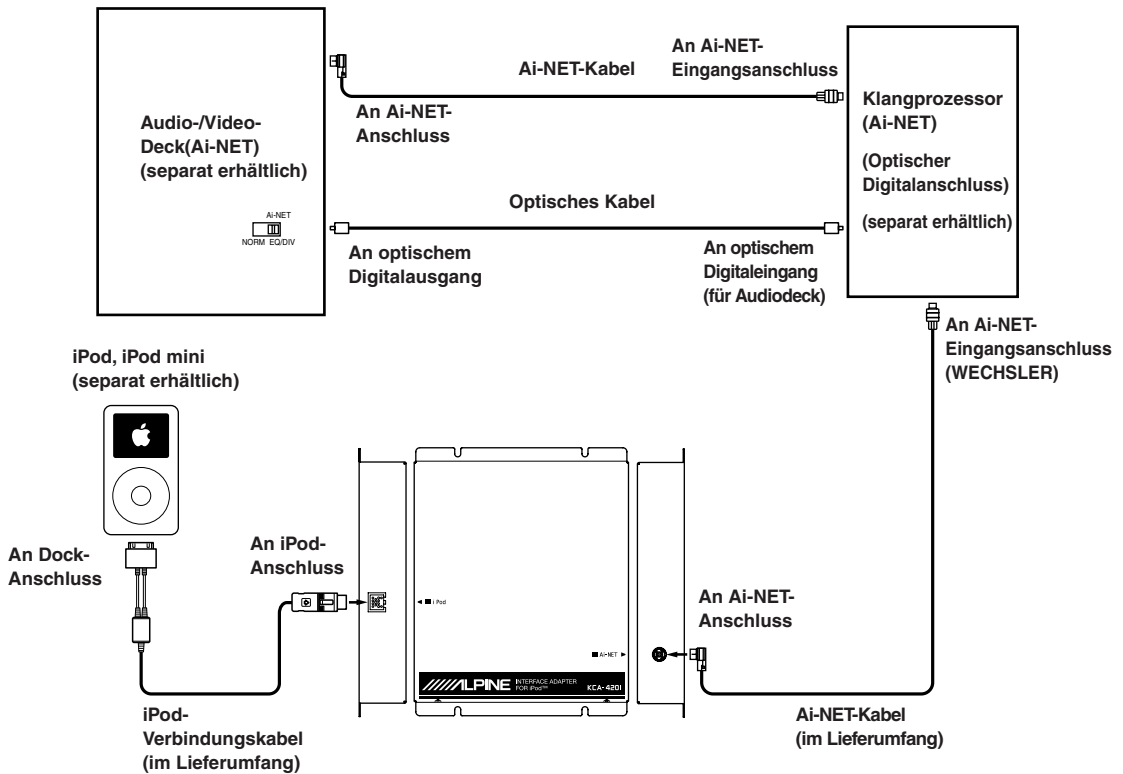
Audio-/Video-Deck(Ai-NET) (separat erhältlich)

Ai-NET
NORM EQ/DIV

An Ai-NET-Anschluss

Ai-NET-Kabel

An Ai-NET-Eingangsanschluss

Klangprozessor (Ai-NET)

(Optischer Digitalanschluss)

(separat erhältlich)

Optisches Kabel

An optischem Digitalausgang

An optischem Digitaleingang (für Audiodeck)

An Ai-NET-Eingangsanschluss (WECHSLER)

iPod, iPod mini (separat erhältlich)

An Dock-Anschluss

An iPod-Anschluss

◄ ■ iPod

An Ai-NET-Anschluss

■ Ai-NET ►

ALPINE INTERFACE ADAPTER FOR iPod KCA-420i

iPod-Verbindungskabel (im Lieferumfang)

Ai-NET-Kabel (im Lieferumfang)